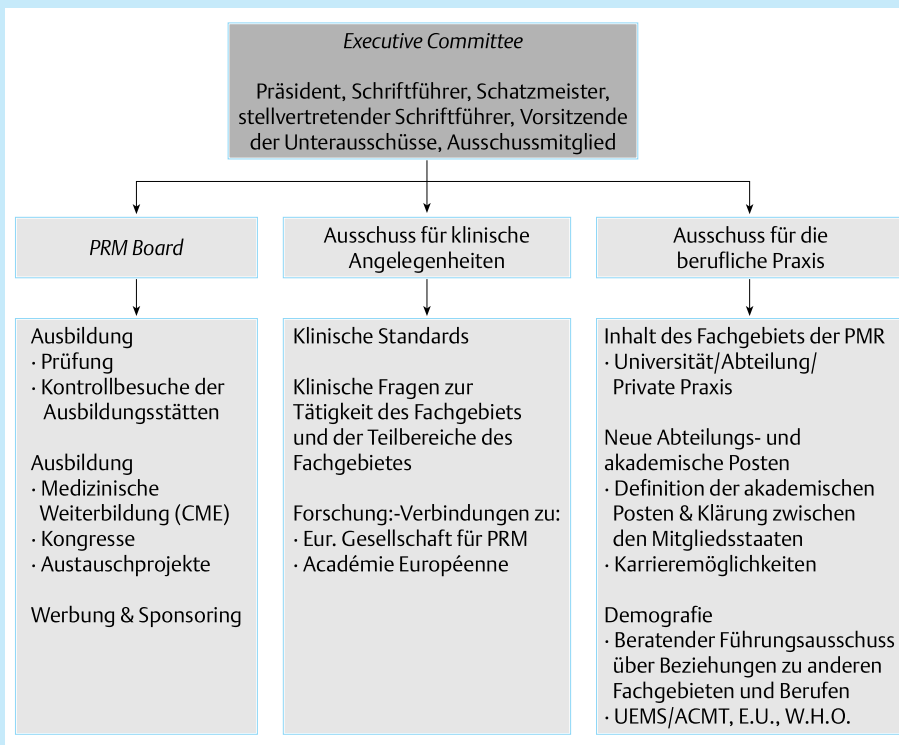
Executive Committee

Präsident, Schriftführer, Schatzmeister, stellvertretender Schriftführer, Vorsitzende der Unterausschüsse, Ausschussmitglied

PRM Board

Ausschuss für klinische Angelegenheiten

Ausschuss für die berufliche Praxis

Ausbildung
· Prüfung
· Kontrollbesuche der Ausbildungsstätten

Ausbildung
· Medizinische Weiterbildung (CME)
· Kongresse
· Austauschprojekte

Werbung & Sponsoring

Klinische Standards

Klinische Fragen zur Tätigkeit des Fachgebiets und der Teilbereiche des Fachgebietes

Forschung:-Verbindungen zu:
· Eur. Gesellschaft für PRM
· Académie Européenne

Inhalt des Fachgebiets der PMR
· Universität/Abteilung/ Private Praxis

Neue Abteilungs- und akademische Posten
· Definition der akademischen Posten & Klärung zwischen den Mitgliedsstaaten
· Karrieremöglichkeiten

Demografie
· Beratender Führungsausschuss über Beziehungen zu anderen Fachgebieten und Berufen
· UEMS/ACMT, E.U., W.H.O.